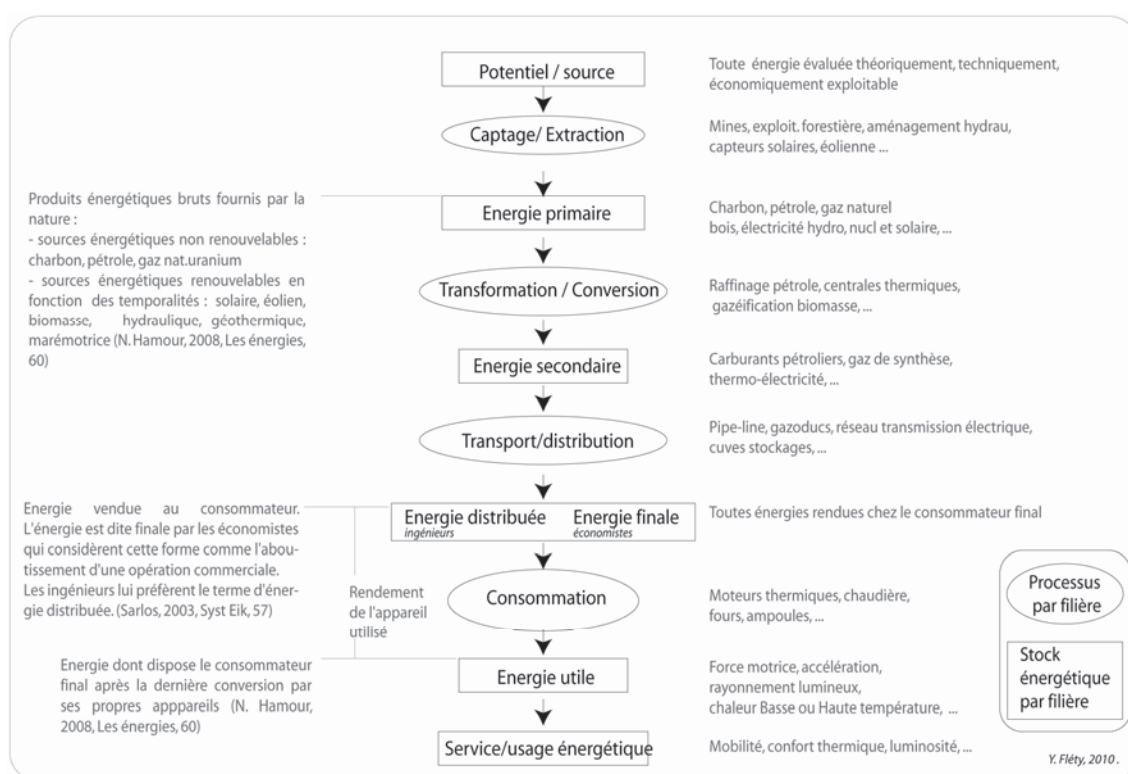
Potentiel / source

Toute énergie évaluée théoriquement, techniquement, économiquement exploitable

Captage/ Extraction

Mines, exploit. forestière, aménagement hydrau, capteurs solaires, éolienne ...

Produits énergétiques bruts fournis par la nature :
- sources énergétiques non renouvelables : charbon, pétrole, gaz nat.uranium
- sources énergétiques renouvelables en fonction des temporalités : solaire, éolien, biomasse, hydraulique, géothermique, marémotrice (N. Hamour, 2008, Les énergies, 60)

Energie primaire

Charbon, pétrole, gaz naturel
bois, électricité hydro, nucl et solaire, ...

Transformation / Conversion

Raffinage pétrole, centrales thermiques, gazéification biomasse, ...

Energie secondaire

Carburants pétroliers, gaz de synthèse, thermo-électricité, ...

Transport/distribution

Pipe-line, gazoducs, réseau transmission électrique, cuves stockages, ...

Energie vendue au consommateur. L'énergie est dite finale par les économistes qui considèrent cette forme comme l'aboutissement d'une opération commerciale. Les ingénieurs lui préfèrent le terme d'énergie distribuée. (Sarlos, 2003, Syst Eik, 57)

Energie distribuée
ingénieurs

Energie finale
économistes

Toutes énergies rendues chez le consommateur final

Rendement de l'appareil utilisé

Consommation

Moteurs thermiques, chaudière, fours, ampoules, ...

Processus par filière

Stock énergétique par filière

Energie dont dispose le consommateur final après la dernière conversion par ses propres apppareils (N. Hamour, 2008, Les énergies, 60)

Energie utile

Force motrice, accélération, rayonnement lumineux, chaleur Basse ou Haute température, ...

Service/usage énergétique

Mobilité, confort thermique, luminosité, ...

Y. Fléty, 2010.